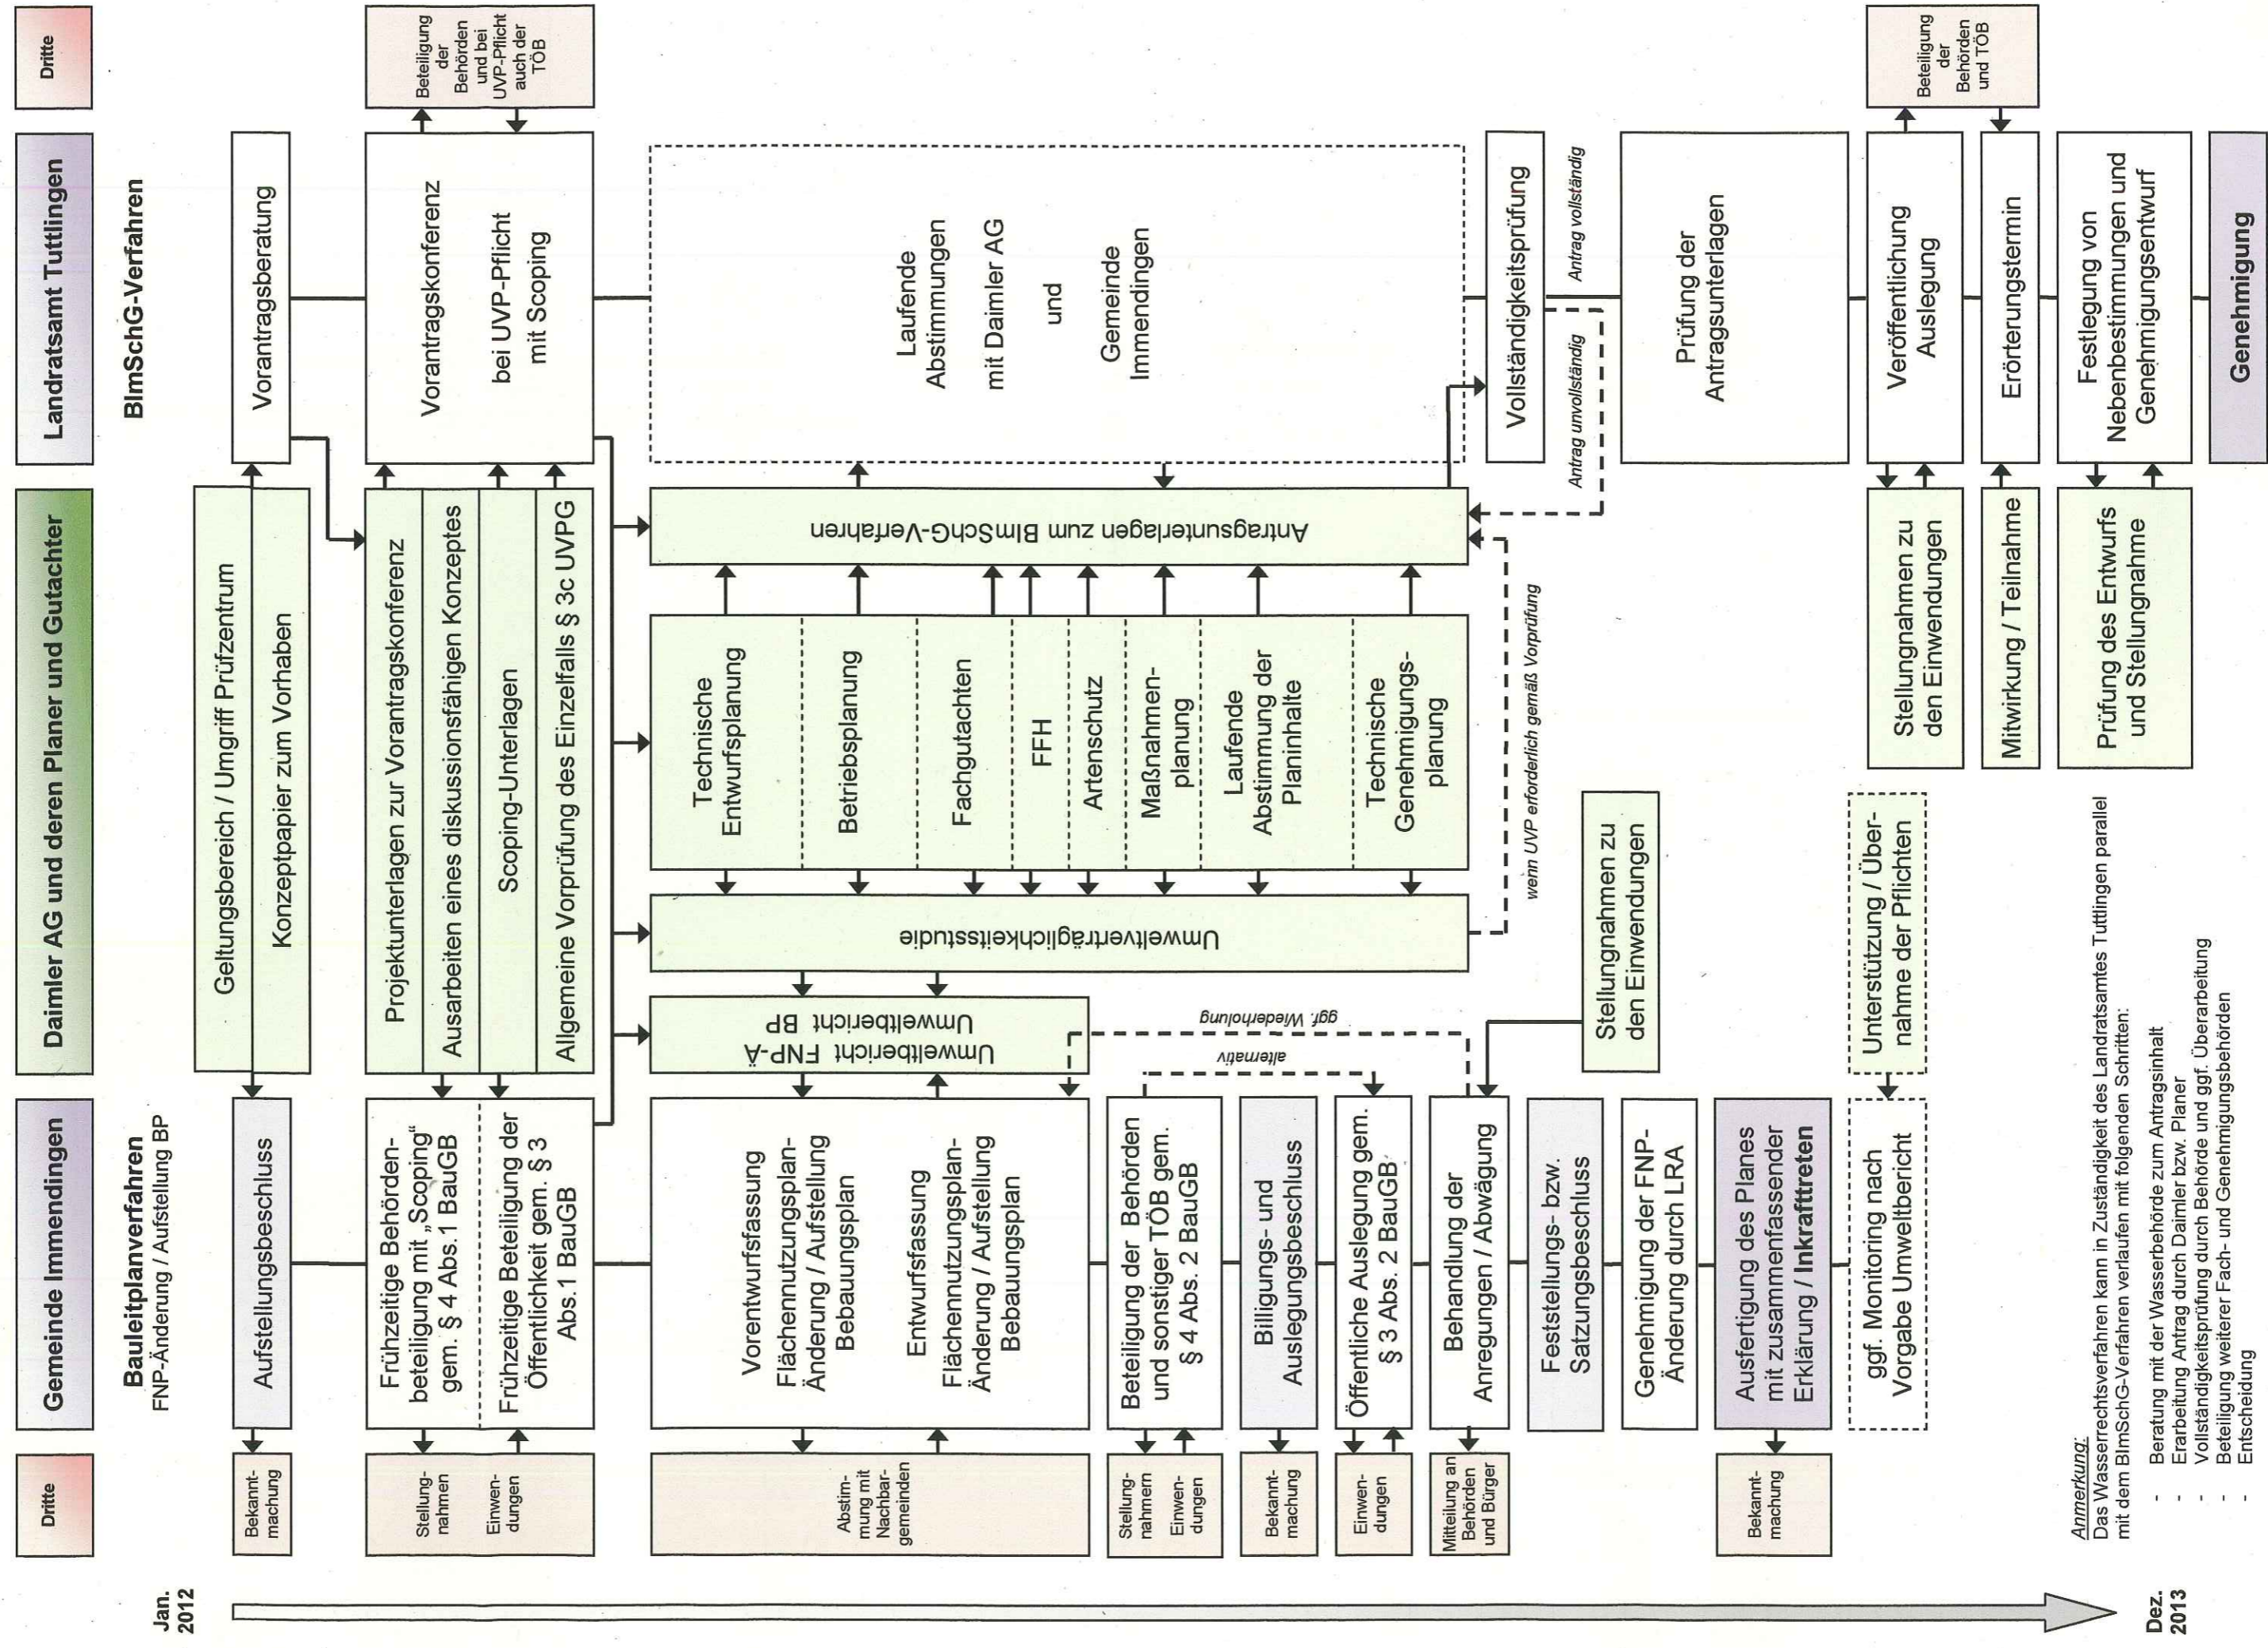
Dritte

Landratsamt Tuttlingen

BImSchG-Verfahren

Vorantragsberatung

Vorantragskonferenz

bei UVP-Pflicht mit Scoping

Beteiligung der Behörden und bei UVP-Pflicht auch der TÖB

Laufende Abstimmungen mit Daimler AG und Gemeinde Immendingen

Vollständigkeitsprüfung

Antrag vollständig

Antrag unvollständig

Prüfung der Antragsunterlagen

Veröffentlichung Auslegung

Beteiligung der Behörden und TÖB

Erörterungstermin

Festlegung von Nebenbestimmungen und Genehmigungsentwurf

Genehmigung

Daimler AG und deren Planer und Gutachter

Geltungsbereich / Umgriff Prüfzentrum

Konzeptpapier zum Vorhaben

Projektunterlagen zur Vorantragskonferenz

Ausarbeiten eines diskussionsfähigen Konzeptes

Scoping-Unterlagen

Allgemeine Vorprüfung des Einzelfalls § 3c UVPG

Antragsunterlagen zum BImSchG-Verfahren

Technische Entwurfsplanung

Betriebsplanung

Fachgutachten

FFH

Artenschutz

Maßnahmen-planung

Laufende Abstimmung der Planinhalte

Technische Genehmigungs-planung

wenn UVP erforderlich gemäß Vorprüfung

Umweltverträglichkeitsstudie

Umweltbericht FNP-Ä Umweltbericht BP

ggf. Wiederholung

alternativ

Stellungnahmen zu den Einwendungen

Stellungnahmen zu den Einwendungen

Mitwirkung / Teilnahme

Prüfung des Entwurfs und Stellungnahme

Unterstützung / Übernahme der Pflichten

Gemeinde Immendingen

Bauleitplanverfahren
FNP-Änderung / Aufstellung BP

Aufstellungsbeschluss

Frühzeitige Behördenbeteiligung mit „Scoping“ gem. § 4 Abs.1 BauGB

Frühzeitige Beteiligung der Öffentlichkeit gem. § 3 Abs.1 BauGB

Vorentwurfsfassung Flächennutzungsplan-Änderung / Aufstellung Bebauungsplan

Entwurfsfassung Flächennutzungsplan-Änderung / Aufstellung Bebauungsplan

Beteiligung der Behörden und sonstiger TÖB gem. § 4 Abs. 2 BauGB

Billigungs- und Auslegungsbeschluss

Öffentliche Auslegung gem. § 3 Abs. 2 BauGB

Behandlung der Anregungen / Abwägung

Feststellungs- bzw. Satzungsbeschluss

Genehmigung der FNP-Änderung durch LRA

Ausfertigung des Planes mit zusammenfassender Erklärung / Inkrafttreten

ggf. Monitoring nach Vorgabe Umweltbericht

Dritte

Bekannt-machung

Stellung-nahmen

Einwen-dungen

Abstim-mung mit Nachbar-gemeinden

Stellung-nahmen

Einwen-dungen

Bekannt-machung

Einwen-dungen

Mitteilung an Behörden und Bürger

Bekannt-machung

Anmerkung:
Das Wasserrechtsverfahren kann in Zuständigkeit des Landratsamtes Tuttlingen parallel mit dem BImSchG-Verfahren verlaufen mit folgenden Schritten:

- Beratung mit der Wasserbehörde zum Antragsinhalt
- Erarbeitung Antrag durch Daimler bzw. Planer
- Vollständigkeitsprüfung durch Behörde und ggf. Überarbeitung
- Beteiligung weiterer Fach- und Genehmigungsbehörden
- Entscheidung

Jan. 2012

Dez. 2013